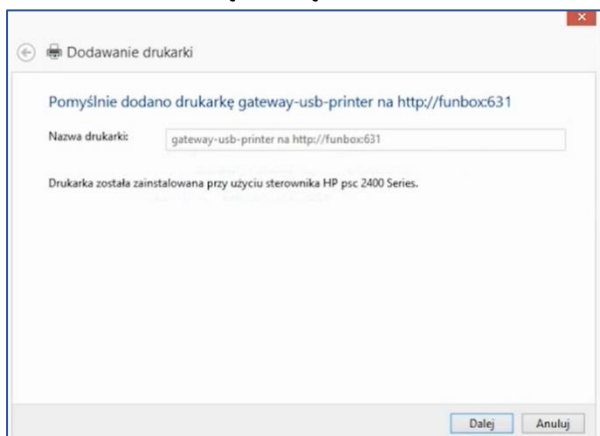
Dodawanie drukarki

Pomyślnie dodano drukarkę gateway-usb-printer na http://funbox:631

Nazwa drukarki: gateway-usb-printer na http://funbox:631

Drukarka została zainstalowana przy użyciu sterownika HP psc 2400 Series.

Dalej Anuluj